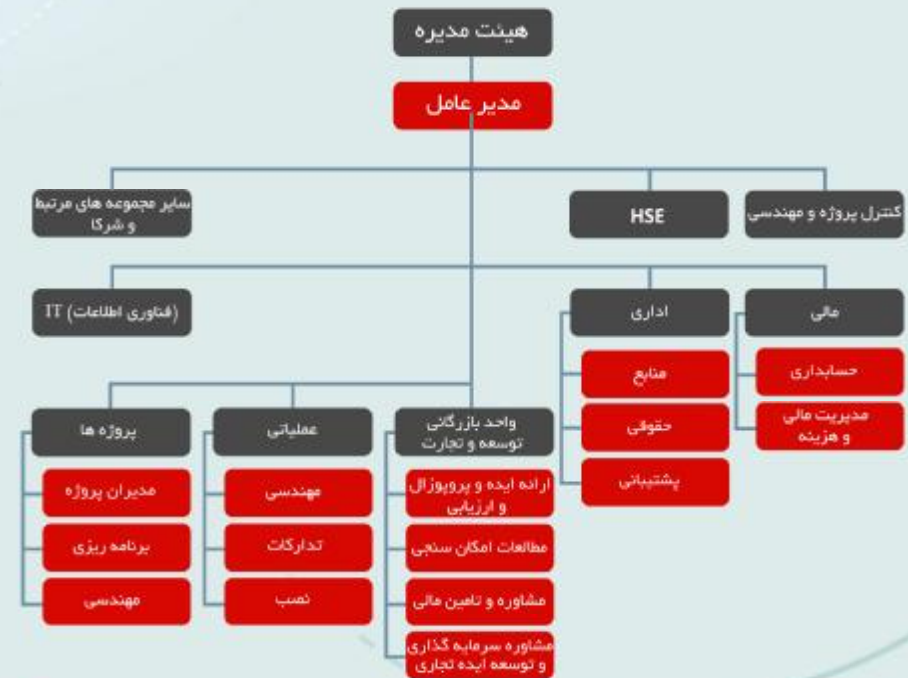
هیئت مدیره

مدیر عامل

کنترل پروژه و مهندسی

HSE

سایر مجموعه های مرتبط و شرکا

مالی

حسابداری

مدیریت مالی و هزینه

اداری

منابع

حقوقی

پشتیبانی

(فناوری اطلاعات) IT

واحد بازرگانی توسعه و تجارت

ارائه ایده و پروپوزال و ارزیابی

مطالعات امکان سنجی

مشاوره و تامین مالی

مشاوره سرمایه گذاری و توسعه ایده تجاری

عملیاتی

مهندسی

تدارکات

نصب

پروژه ها

مدیران پروژه

برنامه ریزی

مهندسی